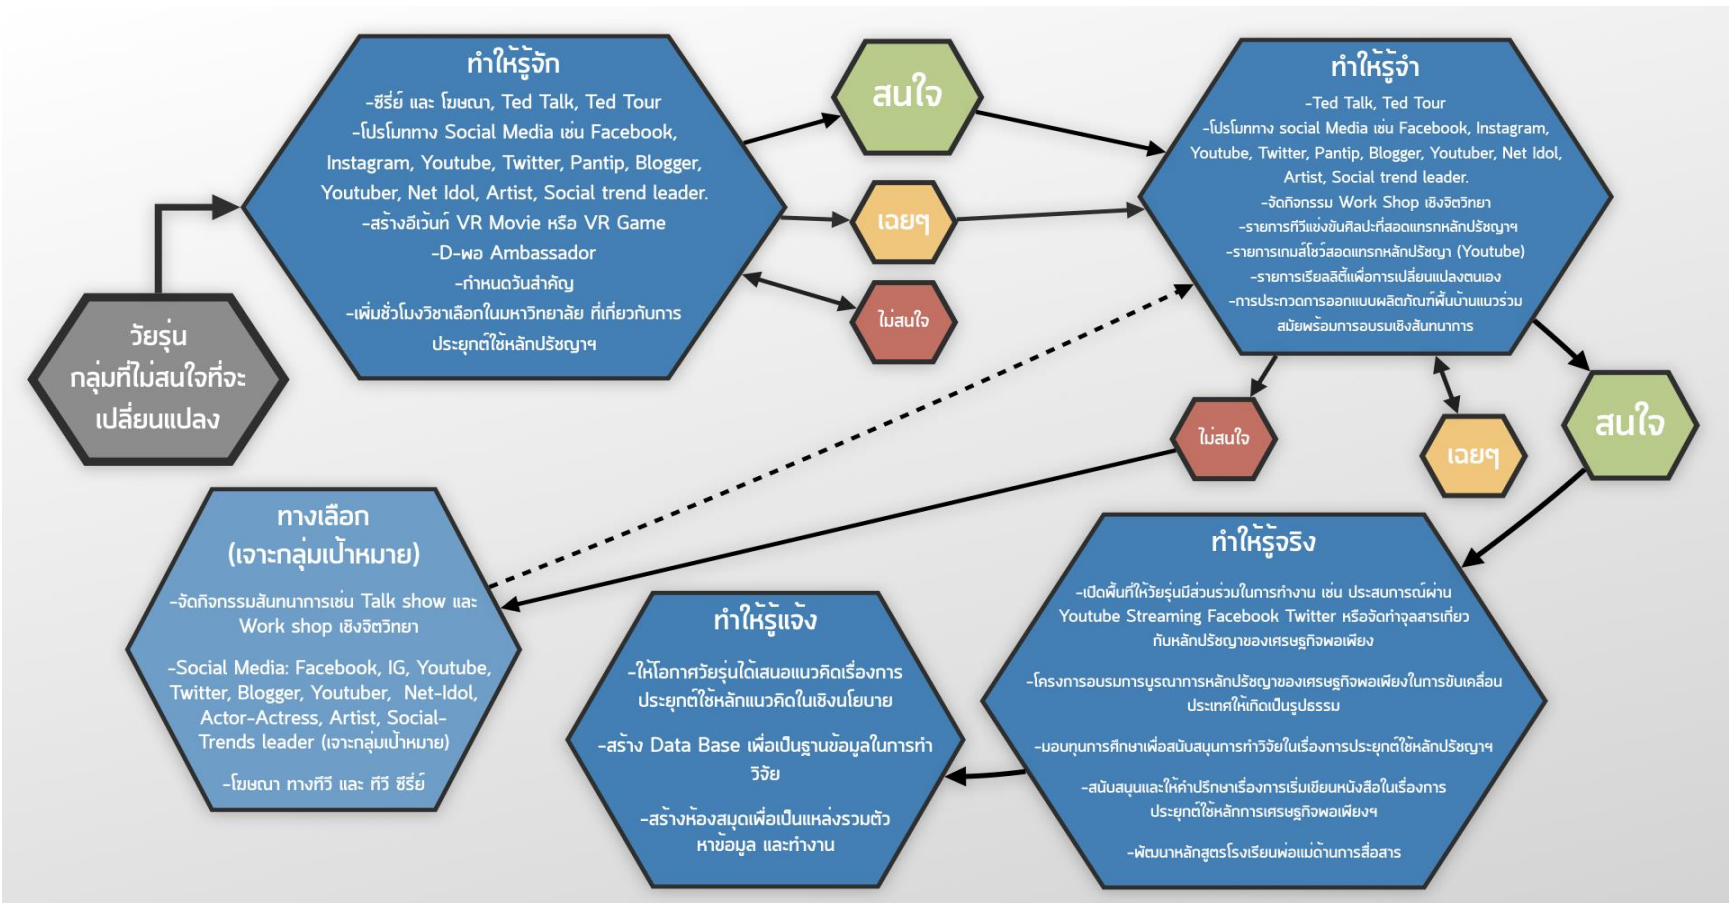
วัยรุ่น
กลุ่มที่ไม่สนใจที่จะเปลี่ยนแปลง

ทำให้รู้จัก
-ซีรี่ย์ และ โฆษณา, Ted Talk, Ted Tour
-โปรโมทผ่าน Social Media เช่น Facebook, Instagram, Youtube, Twitter, Pantip, Blogger, Youtuber, Net Idol, Artist, Social trend leader.
-สร้างอีเว้นท์ VR Movie หรือ VR Game
-D-พอ Ambassador
-กำหนดวันสำคัญ
-เพิ่มชั่วโมงวิชาเลือกในมหาวิทยาลัย ที่เกี่ยวกับการประยุกต์ใช้หลักปรัชญาฯ

สนใจ

เฉยๆ

ไม่สนใจ

ทำให้รู้จำ
-Ted Talk, Ted Tour
-โปรโมทผ่าน social Media เช่น Facebook, Instagram, Youtube, Twitter, Pantip, Blogger, Youtuber, Net Idol, Artist, Social trend leader.
-จัดกิจกรรม Work Shop เชิงจิตวิทยา
-รายการทีวีแข่งขันศิลปะที่สอดแทรกหลักปรัชญาฯ
-รายการเกมส์โชว์สอดแทรกหลักปรัชญา (Youtube)
-รายการเรียลลิตี้เพื่อการเปลี่ยนแปลงตนเอง
-การประกวดการออกแบบผลิตภัณฑ์พื้นบ้านแนวร่วมสมัยพร้อมการอบรมเชิงสัมนาการ

ไม่สนใจ

เฉยๆ

สนใจ

ทางเลือก
(เจาะกลุ่มเป้าหมาย)
-จัดกิจกรรมสัมนาการเช่น Talk show และ Work shop เชิงจิตวิทยา
-Social Media: Facebook, IG, Youtube, Twitter, Blogger, Youtuber, Net-Idol, Actor-Actress, Artist, Social-Trends leader (เจาะกลุ่มเป้าหมาย)
-โฆษณา ทางทีวี และ ทีวี ซีรี่ย์

ทำให้รู้แจ้ง
-ให้โอกาศวัยรุ่นได้เสนอแนวคิดเรื่องการประยุกต์ใช้หลักแนวคิดในเชิงนโยบาย
-สร้าง Data Base เพื่อเป็นฐานข้อมูลในการทำวิจัย
-สร้างห้องสมุดเพื่อเป็นแหล่งรวมตัวหาข้อมูล และทำงาน

ทำให้รู้จริง
-เปิดพื้นที่ให้วัยรุ่นมีส่วนร่วมในการทำงาน เช่น ประสบการณ์ผ่าน Youtube Streaming Facebook Twitter หรือจัดทำจุลสารเกี่ยวกับหลักปรัชญาของเศรษฐกิจพอเพียง
-โครงการอบรมการบูรณาการหลักปรัชญาของเศรษฐกิจพอเพียงในการขับเคลื่อนประเทศให้เกิดเป็นรูปธรรม
-มอบทุนการศึกษาเพื่อสนับสนุนการทำวิจัยในเรื่องการประยุกต์ใช้หลักปรัชญาฯ
-สนับสนุนและให้คำปรึกษาเรื่องการเริ่มเขียนหนังสือในเรื่องการประยุกต์ใช้หลักการเศรษฐกิจพอเพียงฯ
-พัฒนาหลักสูตรโรงเรียนพ่อแม่ด้านการสื่อสาร